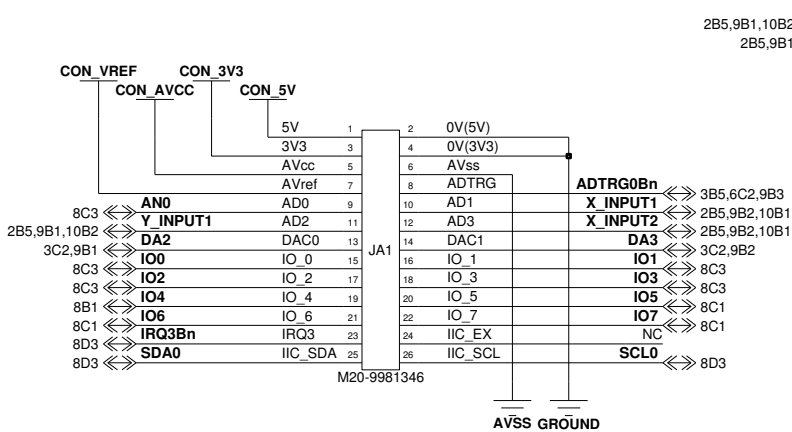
2B5,9B1,10B2
2B5,9B1

CON_VREF CON_3V3
CON_AVCC CON_5V

| | | | | | |
|---|---|---|---|---|---|
| 5V | 1 | | 2 | 0V(5V) | |
| 3V3 | 3 | | 4 | 0V(3V3) | |
| AVcc | 5 | | 6 | AVss | |
| AVref | 7 | | 8 | ADTRG | ADTRG0Bn 3B5,6C2,9B3 |
| AN0 AD0 | 9 | | 10 | AD1 | X_INPUT1 2B5,9B2,10B1 |
| 8C3 Y_INPUT1 AD2 | 11 | | 12 | AD3 | X_INPUT2 2B5,9B2,10B1 |
| 2B5,9B1,10B2 DA2 DAC0 | 13 | JA1 | 14 | DAC1 | DA3 3C2,9B2 |
| 3C2,9B1 IO0 IO_0 | 15 | | 16 | IO_1 | IO1 8C3 |
| 8C3 IO2 IO_2 | 17 | | 18 | IO_3 | IO3 8C3 |
| 8C3 IO4 IO_4 | 19 | | 20 | IO_5 | IO5 8C1 |
| 8B1 IO6 IO_6 | 21 | | 22 | IO_7 | IO7 8C1 |
| 8C1 IRQ3Bn IRQ3 | 23 | | 24 | IIC_EX | NC |
| 8D3 SDA0 IIC_SDA | 25 | | 26 | IIC_SCL | SCL0 8D3 |

8D3
M20-9981346

AVSS GROUND